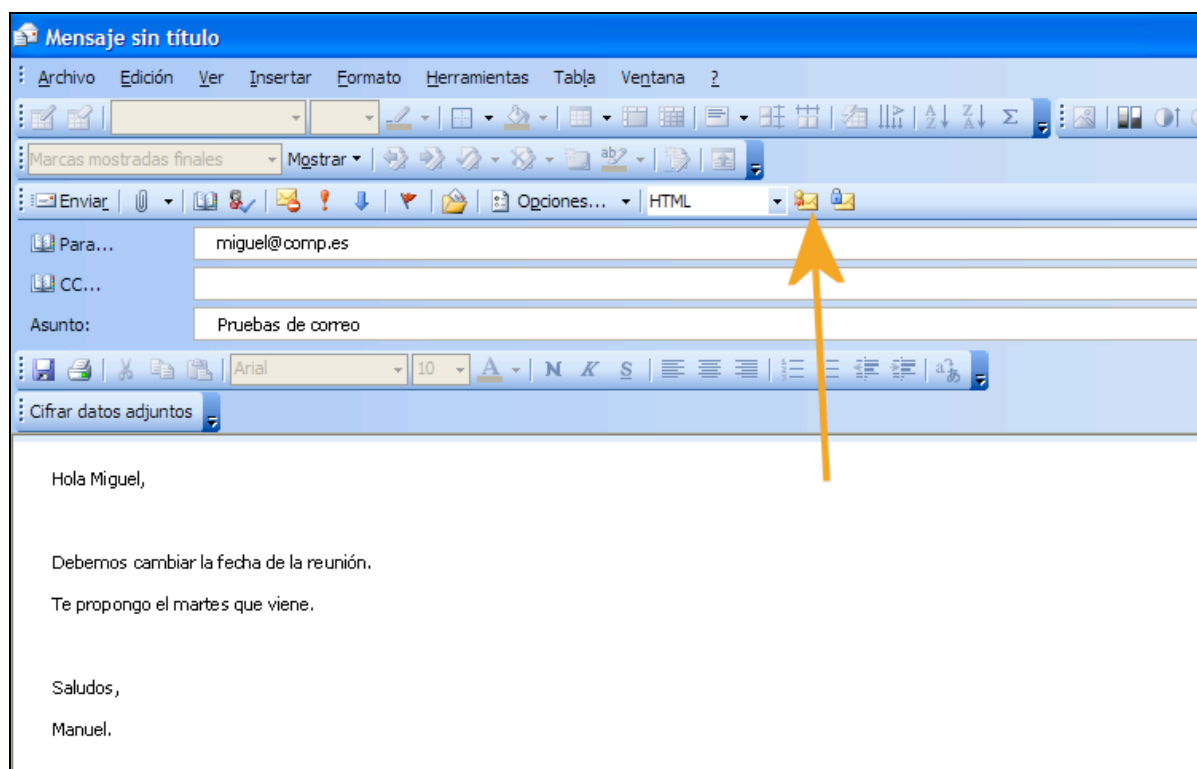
Mensaje sin título

Archivo Edición Ver Insertar Formato Herramientas Tabla Ventana ?

Marcas mostradas finales Mostrar

Enviar Opciones... HTML

Para... miguel@comp.es

CC...

Asunto: Pruebas de correo

Arial 10 N K S

Cifrar datos adjuntos

Hola Miguel,

Debemos cambiar la fecha de la reunión.

Te propongo el martes que viene.

Saludos,

Manuel.